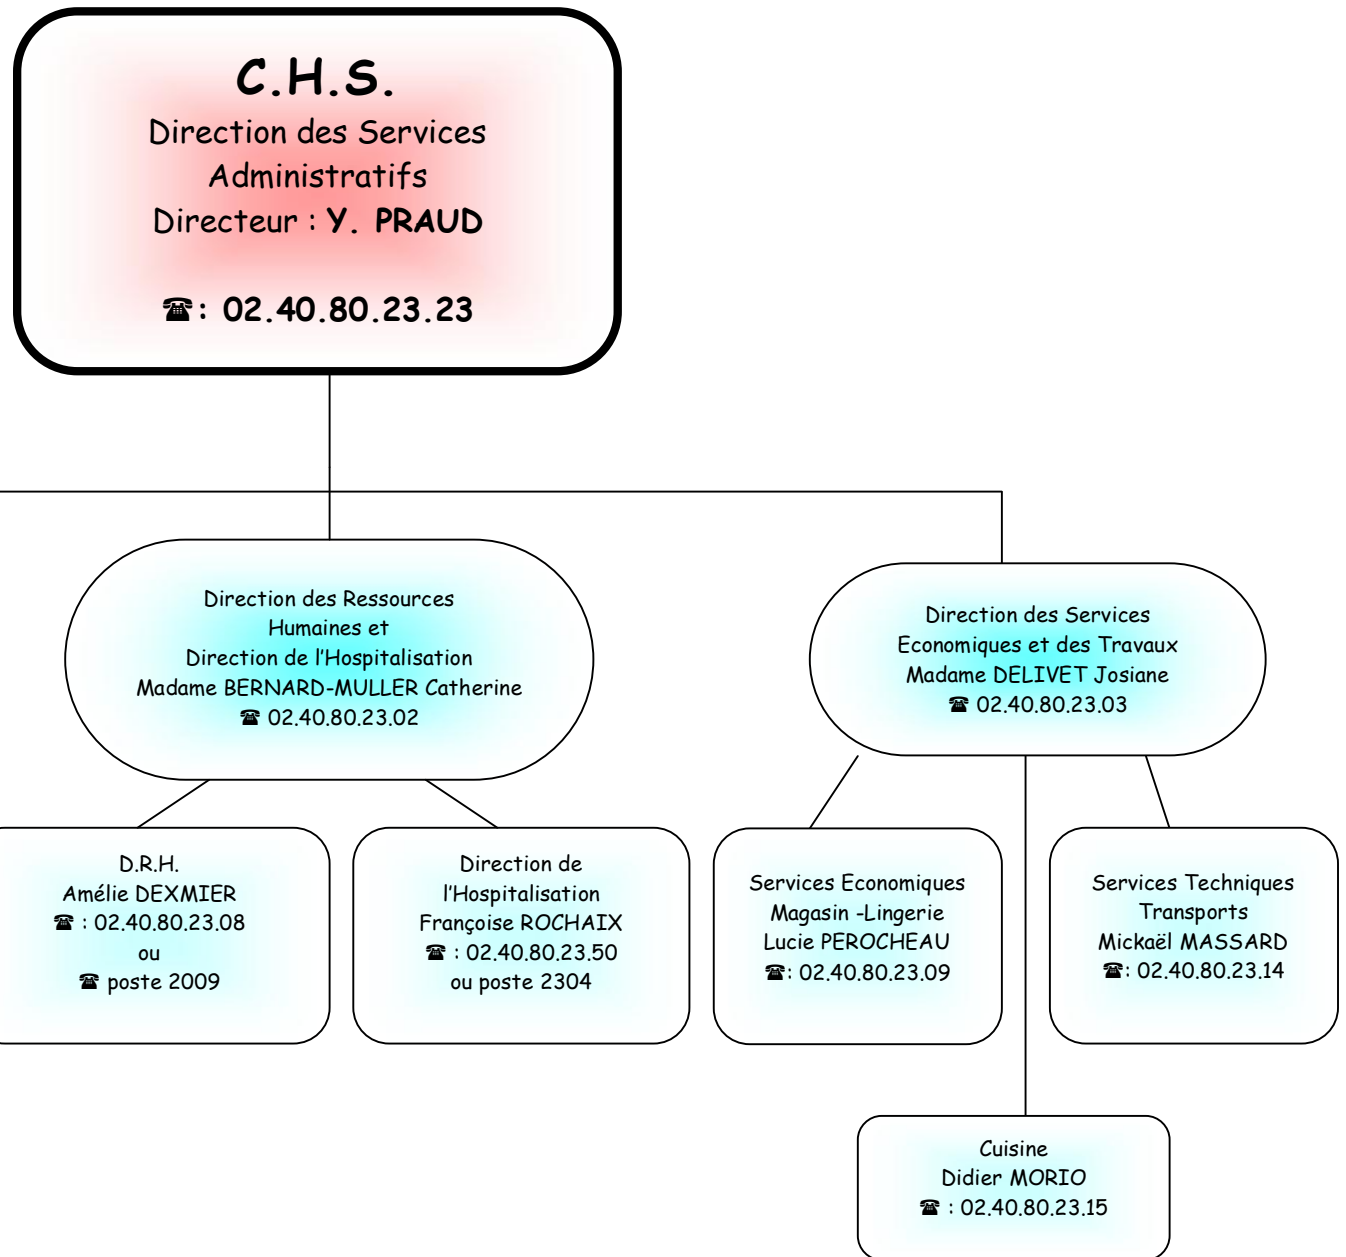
C.H.S.
Direction des Services Administratifs
Directeur : Y. PRAUD

☎: 02.40.80.23.23

Direction des Ressources Humaines et Direction de l'Hospitalisation
Madame BERNARD-MULLER Catherine
☎ 02.40.80.23.02

Direction des Services Economiques et des Travaux
Madame DELIVET Josiane
☎ 02.40.80.23.03

D.R.H.
Amélie DEXMIER
☎ : 02.40.80.23.08
ou
☎ poste 2009

Direction de l'Hospitalisation
Françoise ROCHAIX
☎ : 02.40.80.23.50
ou poste 2304

Services Economiques
Magasin -Lingerie
Lucie PEROCHEAU
☎: 02.40.80.23.09

Services Techniques
Transports
Mickaël MASSARD
☎: 02.40.80.23.14

Cuisine
Didier MORIO
☎ : 02.40.80.23.15